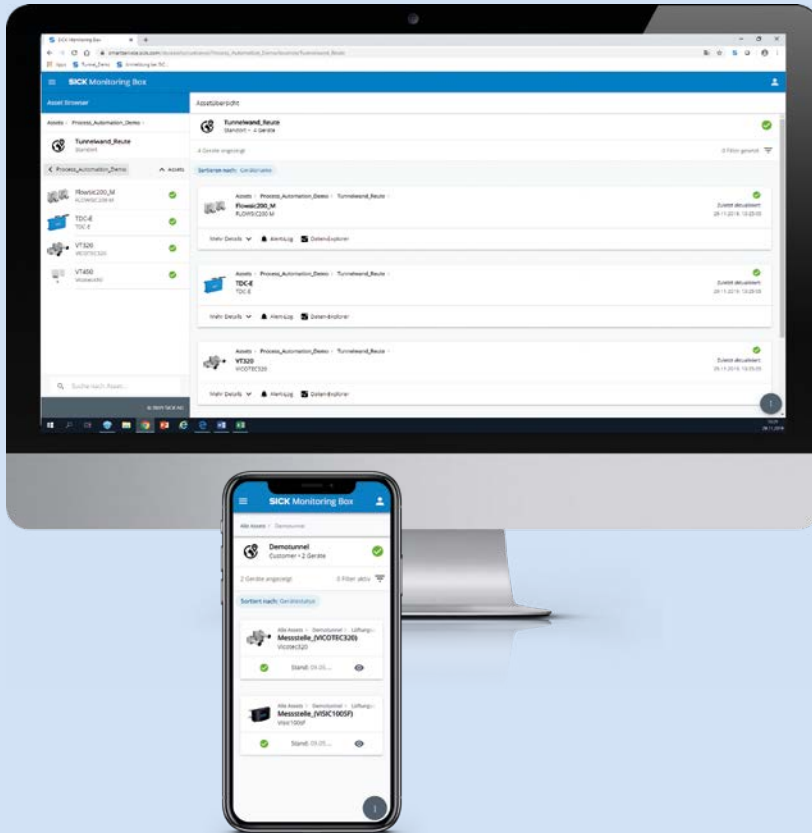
SICK Monitoring Box
Apps Tunnel_Demo Anmeldung bei SICK
SICK Monitoring Box
Asset Browser
Assets › Process_Automation_Demo ›
Tunnelwand_Reute
Standort
‹ Process_Automation_Demo
Assets
Flowsic200_M
FLOWSIC200 M
TDC-E
TDC-E
VT320
VICOTEC320
VT400
Visibsic400
Suche nach Assets...
© 2021 SICK AG
Assetübersicht
Tunnelwand_Reute
Standort • 4 Geräte
4 Geräte angezeigt
0 Filter gesetzt
Sortieren nach: Gerätestatus
Assets › Process_Automation_Demo › Tunnelwand_Reute ›
Flowsic200_M
FLOWSIC200 M
Zuletzt aktualisiert
28.11.2018, 13:28:00
Mehr Details
Alarmlog
Datenexplorer
Assets › Process_Automation_Demo › Tunnelwand_Reute ›
TDC-E
TDC-E
Zuletzt aktualisiert
28.11.2018, 13:28:00
Mehr Details
Alarmlog
Datenexplorer
Assets › Process_Automation_Demo › Tunnelwand_Reute ›
VT320
VICOTEC320
Zuletzt aktualisiert
28.11.2018, 13:28:00
Mehr Details
Alarmlog
Datenexplorer

SICK Monitoring Box
Alle Assets › Demotunnel
Demotunnel
Customer • 2 Geräte
2 Geräte angezeigt
0 Filter aktiv
Sortiert nach: Gerätestatus
Alle Assets › Demotunnel › Lüftung ›
Messstelle_(VICOTEC320)
Vicotec320
Stand: 09.05....
Alle Assets › Demotunnel › Lüftung ›
Messstelle_(VISIC100SF)
Visic100SF
Stand: 09.05....